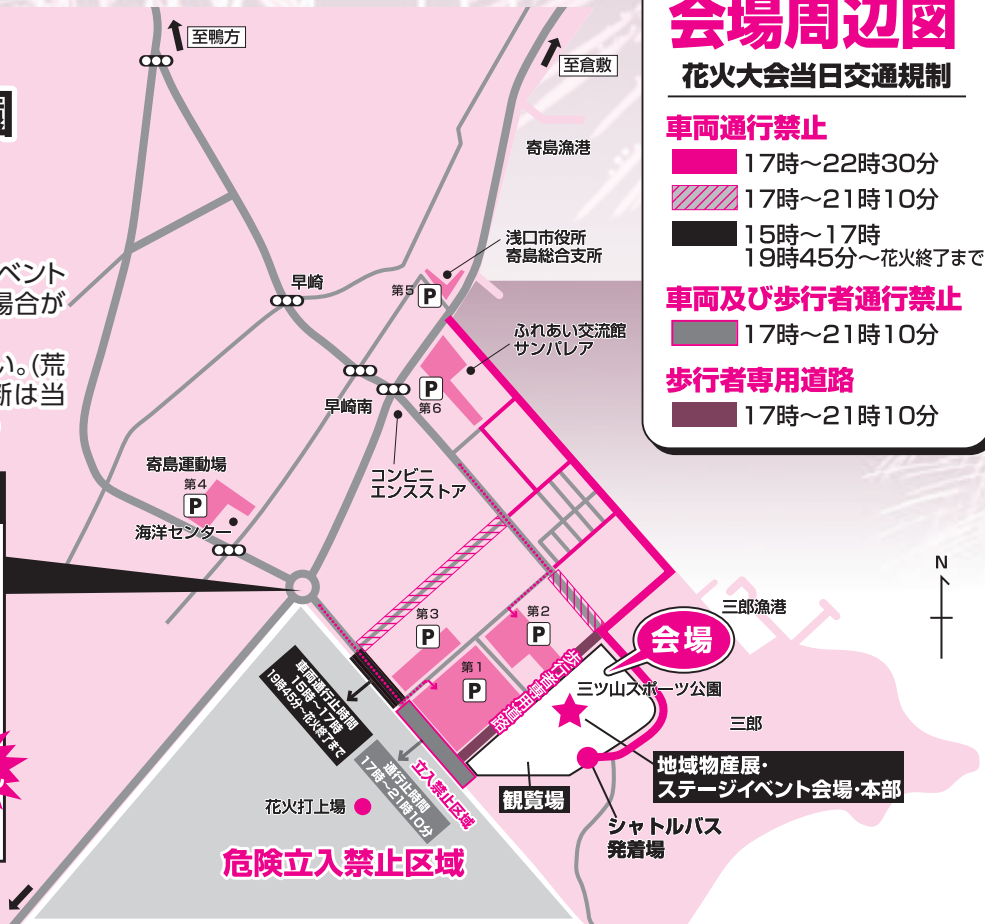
会場周辺図
花火大会当日交通規制

車両通行禁止
17時～22時30分
17時～21時10分
15時～17時
19時45分～花火終了まで

車両及び歩行者通行禁止
17時～21時10分

歩行者専用道路
17時～21時10分

至鴨方
至倉敷
寄島漁港
浅口市役所
寄島総合支所
第5 P
早崎
ふれあい交流館
サンパレア
早崎南
第6 P
コンビニ
エンスストア
寄島運動場
第4 P
海洋センター
N
三郎漁港
第3 P
第2 P
第1 P
会場
歩行者専用道路
三ツ山スポーツ公園
三郎
車両通行止時間
15時～17時
19時45分～花火終了まで
通行止時間
17時～21時10分
立入禁止区域
地域物産展・
ステージイベント会場・本部
花火打上場
観覧場
シャトルバス
発着場
危険立入禁止区域

ベント
場合が
い。(荒
断は当
園